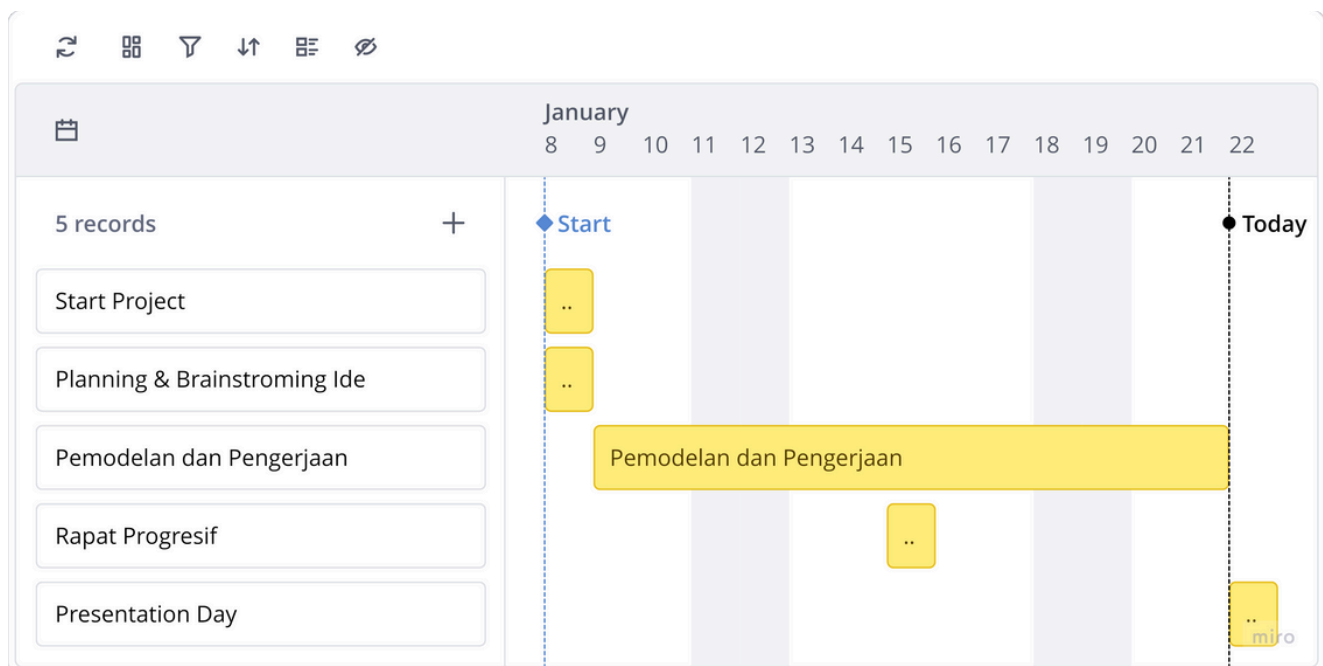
January
8 9 10 11 12 13 14 15 16 17 18 19 20 21 22

5 records +

Start Today

Start Project ..

Planning & Brainstroming Ide ..

Pemodelan dan Pengerjaan Pemodelan dan Pengerjaan

Rapat Progresif ..

Presentation Day ..

miro